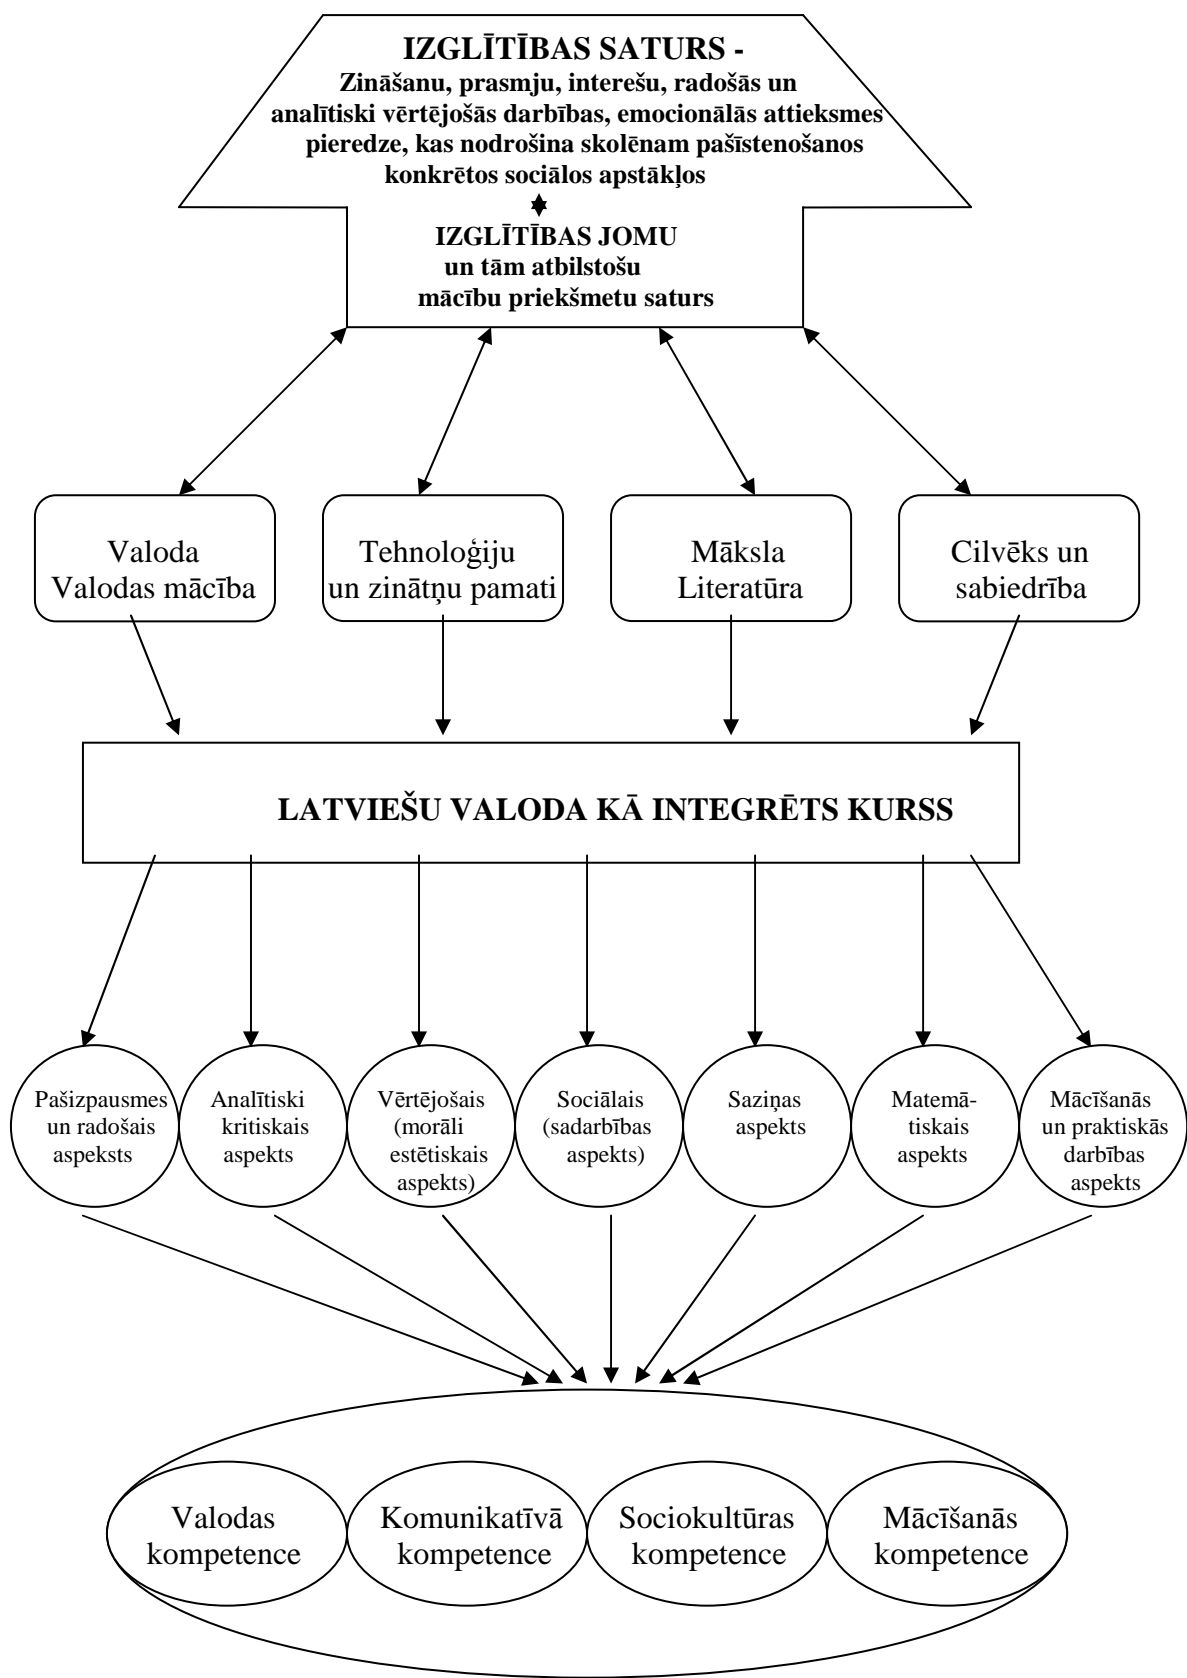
IZGLĪTĪBAS SATURS -
Zināšanu, prasmju, interešu, radošās un analītiski vērtējošās darbības, emocionālās attieksmes pieredze, kas nodrošina skolēnam pašīstenošanos konkrētos sociālos apstākļos

IZGLĪTĪBAS JOMU un tām atbilstošu mācību priekšmetu saturs

Valoda Valodas mācība

Tehnoloģiju un zinātņu pamati

Māksla Literatūra

Cilvēks un sabiedrība

LATVIEŠU VALODA KĀ INTEGRĒTS KURSS

Pašizpausmes un radošais aspekts

Analītiski kritiskais aspekts

Vērtējošais (morāli estētiskais aspekts)

Sociālais (sadarbības aspekts)

Saziņas aspekts

Matemā-tiskais aspekts

Mācīšanās un praktiskās darbības aspekts

Valodas kompetence

Komunikatīvā kompetence

Sociokultūras kompetence

Mācīšanās kompetence